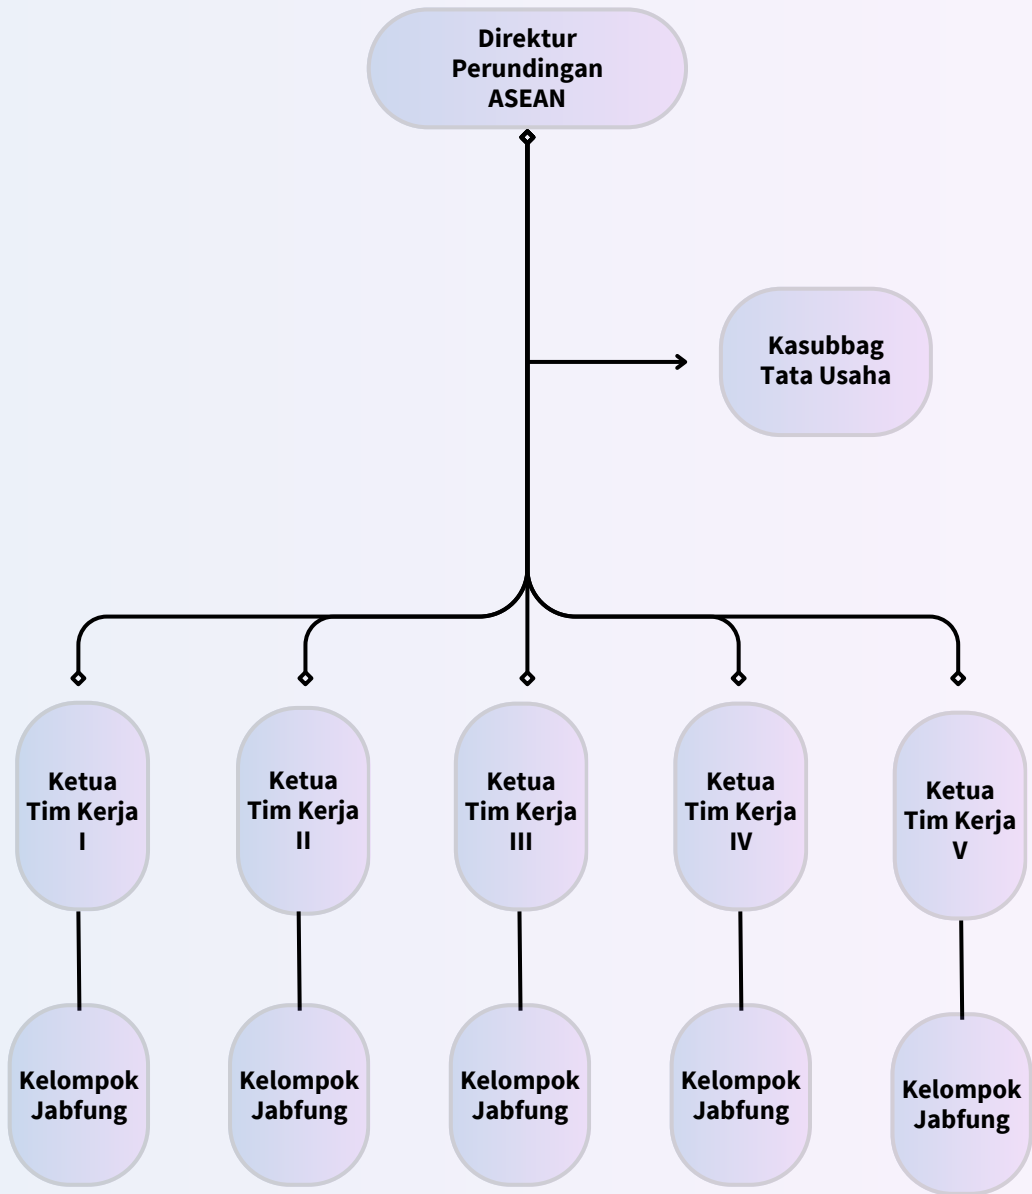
Direktur Perundingan ASEAN

Kasubbag Tata Usaha

Ketua Tim Kerja I

Ketua Tim Kerja II

Ketua Tim Kerja III

Ketua Tim Kerja IV

Ketua Tim Kerja V

Kelompok Jabfung

Kelompok Jabfung

Kelompok Jabfung

Kelompok Jabfung

Kelompok Jabfung